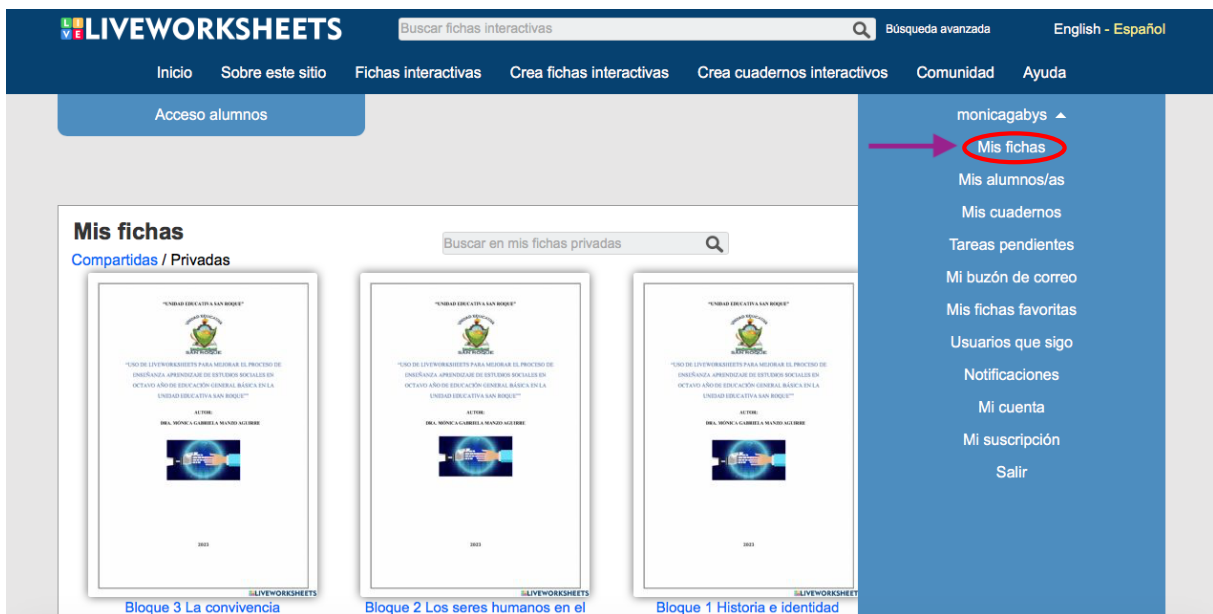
LIVEWORKSHEETS
Buscar fichas interactivas
Búsqueda avanzada
English - Español

Inicio Sobre este sitio Fichas interactivas Crea fichas interactivas Crea cuadernos interactivos Comunidad Ayuda

Acceso alumnos

monicagabys
Mis fichas
Mis alumnos/as
Mis cuadernos
Tareas pendientes
Mi buzón de correo
Mis fichas favoritas
Usuarios que sigo
Notificaciones
Mi cuenta
Mi suscripción
Salir

Mis fichas
Buscar en mis fichas privadas
Compartidas / Privadas

"UNIDAD EDUCATIVA SAN ROQUE"
"USO DE LIVEWORKSHEETS PARA MEJORAR EL PROCESO DE ENSEÑANZA APRENDIZAJE DE ESTUDIOS SOCIALES EN OCTAVO AÑO DE EDUCACIÓN GENERAL BÁSICA EN LA UNIDAD EDUCATIVA SAN ROQUE""
AUTOR:
DRA. MÓNICA GABRIELA MANZO AGUIRRE
2023
LIVEWORKSHEETS
Bloque 3 La convivencia

"UNIDAD EDUCATIVA SAN ROQUE"
"USO DE LIVEWORKSHEETS PARA MEJORAR EL PROCESO DE ENSEÑANZA APRENDIZAJE DE ESTUDIOS SOCIALES EN OCTAVO AÑO DE EDUCACIÓN GENERAL BÁSICA EN LA UNIDAD EDUCATIVA SAN ROQUE""
AUTOR:
DRA. MÓNICA GABRIELA MANZO AGUIRRE
2023
LIVEWORKSHEETS
Bloque 2 Los seres humanos en el

"UNIDAD EDUCATIVA SAN ROQUE"
"USO DE LIVEWORKSHEETS PARA MEJORAR EL PROCESO DE ENSEÑANZA APRENDIZAJE DE ESTUDIOS SOCIALES EN OCTAVO AÑO DE EDUCACIÓN GENERAL BÁSICA EN LA UNIDAD EDUCATIVA SAN ROQUE""
AUTOR:
DRA. MÓNICA GABRIELA MANZO AGUIRRE
2023
LIVEWORKSHEETS
Bloque 1 Historia e identidad